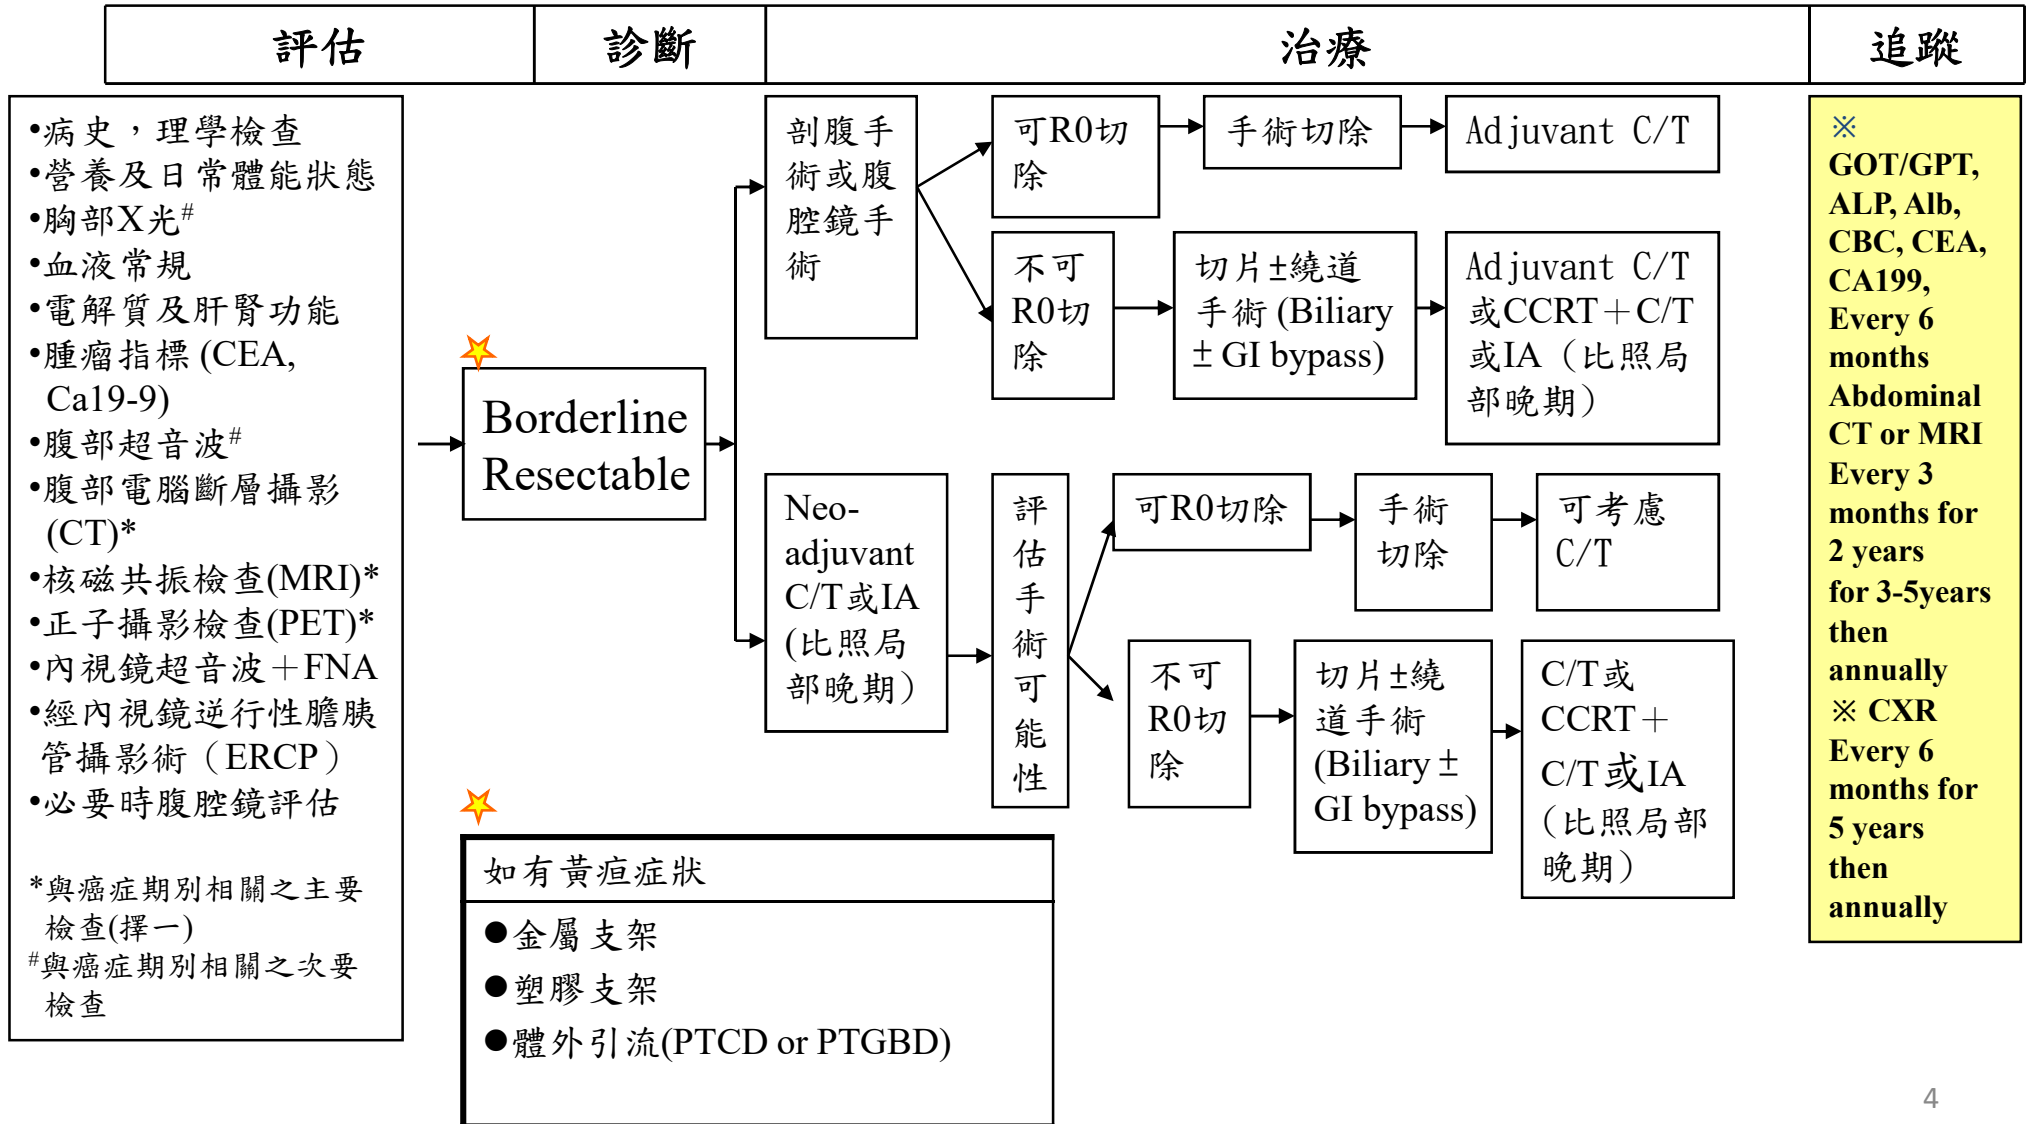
評估 | 診斷 | 治療 | 追蹤

•病史，理學檢查
•營養及日常體能狀態
•胸部X光$^{\#}$
•血液常規
•電解質及肝腎功能
•腫瘤指標 (CEA, Ca19-9)
•腹部超音波$^{\#}$
•腹部電腦斷層攝影 (CT)*
•核磁共振檢查(MRI)*
•正子攝影檢查(PET)*
•內視鏡超音波＋FNA
•經內視鏡逆行性膽胰管攝影術（ERCP）
•必要時腹腔鏡評估

*與癌症期別相關之主要檢查(擇一)
$^{\#}$與癌症期別相關之次要檢查

Borderline Resectable

剖腹手術或腹腔鏡手術

可R0切除

手術切除

Adjuvant C/T

不可R0切除

切片±繞道手術 (Biliary ± GI bypass)

Adjuvant C/T 或CCRT＋C/T 或IA（比照局部晚期）

Neo-adjuvant C/T或IA (比照局部晚期)

評估手術可能性

可R0切除

手術切除

可考慮C/T

不可R0切除

切片±繞道手術 (Biliary ± GI bypass)

C/T或CCRT＋C/T或IA（比照局部晚期）

如有黃疸症狀
●金屬支架
●塑膠支架
●體外引流(PTCD or PTGBD)

※ GOT/GPT, ALP, Alb, CBC, CEA, CA199, Every 6 months Abdominal CT or MRI Every 3 months for 2 years for 3-5years then annually
※ CXR Every 6 months for 5 years then annually

4